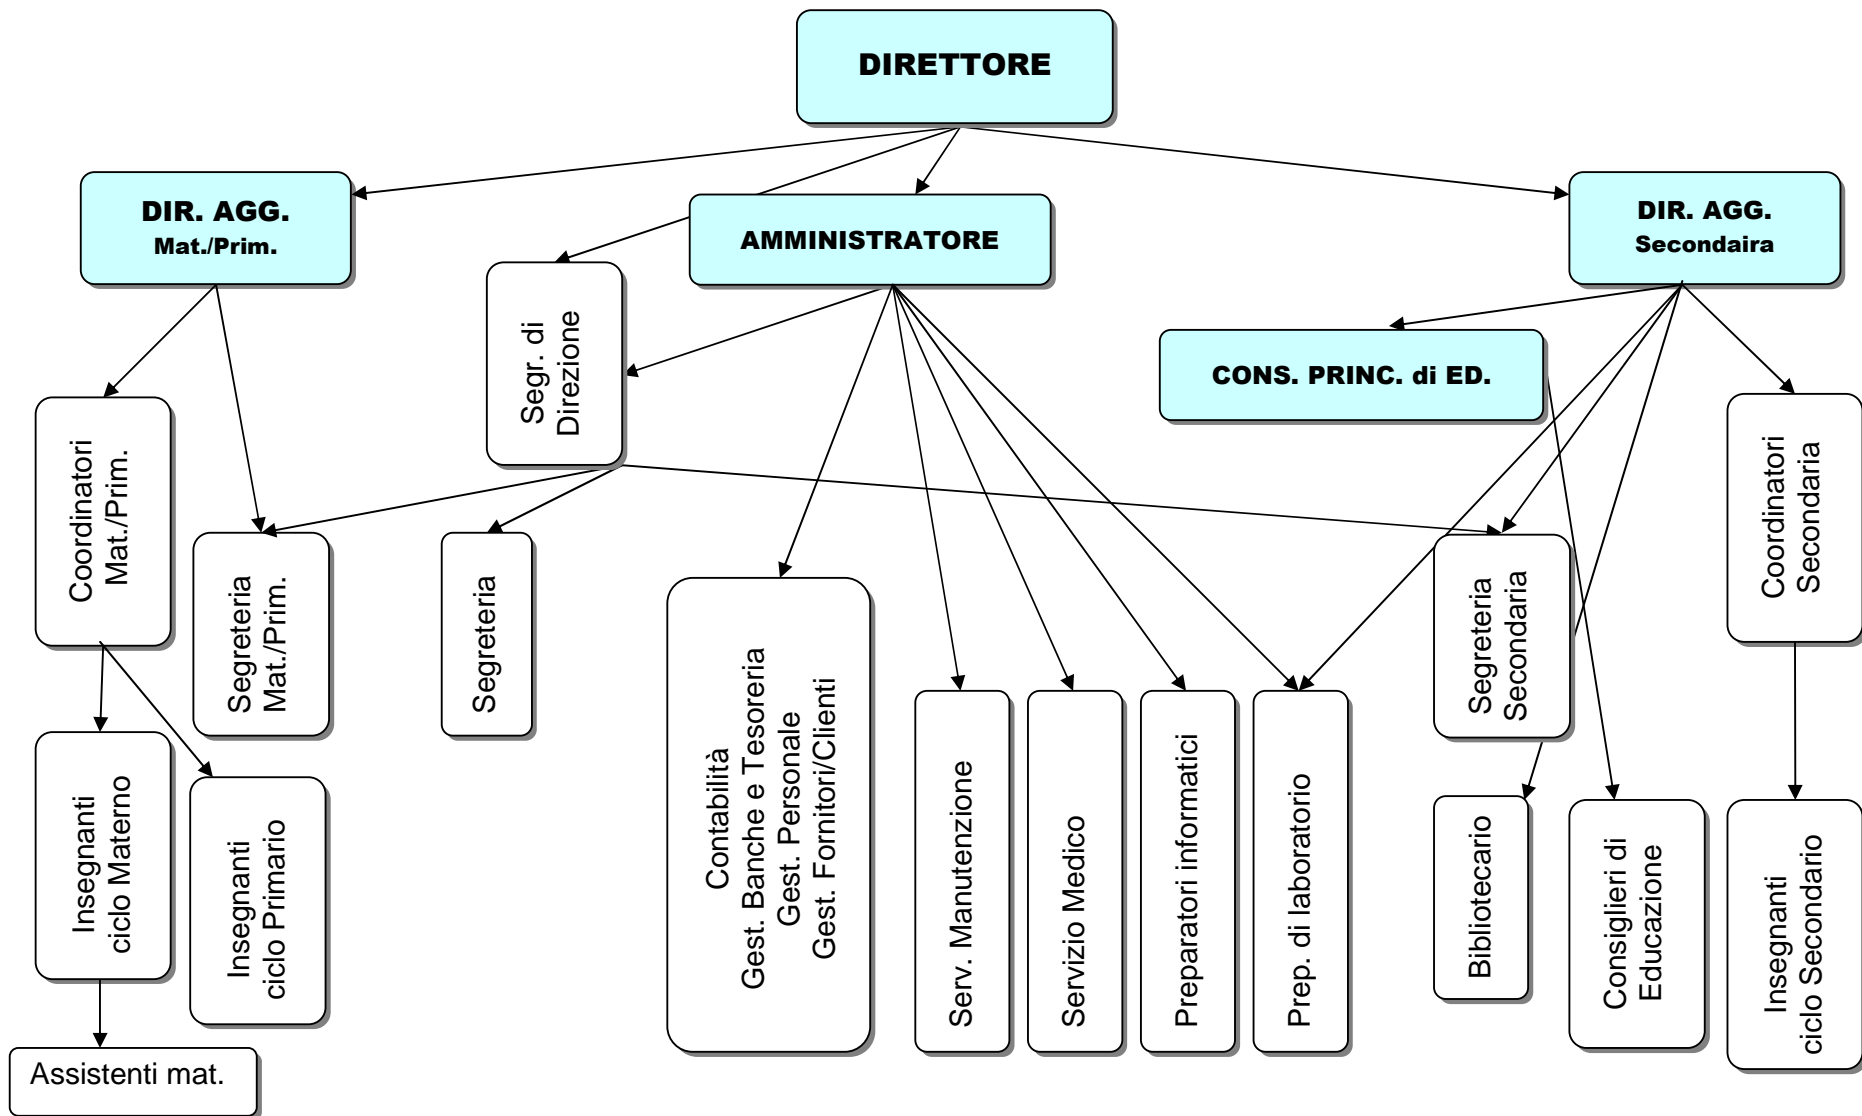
DIRETTORE

DIR. AGG.
Mat./Prim.

AMMINISTRATORE

DIR. AGG.
Secondaira

Segr. di Direzione

CONS. PRINC. di ED.

Coordinatori Mat./Prim.

Segreteria Mat./Prim.

Segreteria

Contabilità
Gest. Banche e Tesoreria
Gest. Personale
Gest. Fornitori/Clienti

Serv. Manutenzione

Servizio Medico

Preparatori informatici

Prep. di laboratorio

Segreteria Secondaria

Coordinatori Secondaria

Insegnanti ciclo Materno

Insegnanti ciclo Primario

Bibliotecario

Consiglieri di Educazione

Insegnanti ciclo Secondario

Assistenti mat.